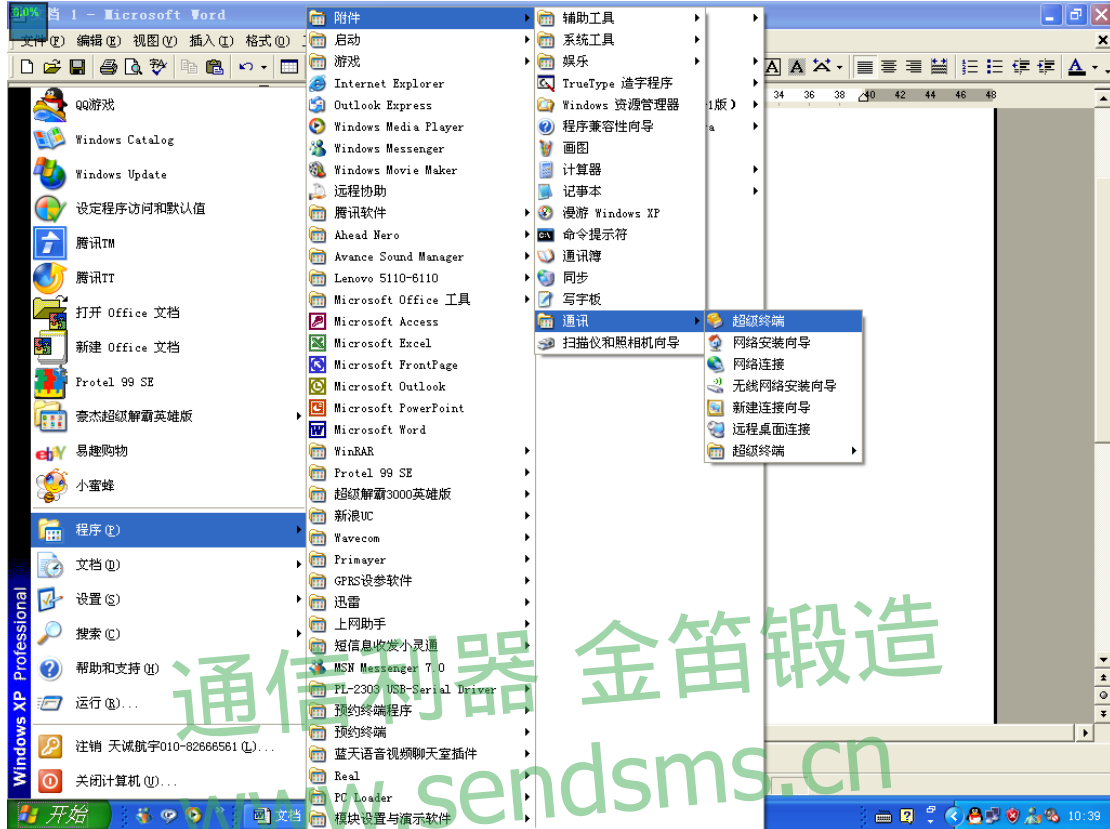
80%

档 1 - Microsoft Word

文件(F) 编辑(E) 视图(V) 插入(I) 格式(O)

QQ游戏
Windows Catalog
Windows Update
设定程序访问和默认值
腾讯TM
腾讯TT
打开 Office 文档
新建 Office 文档
Protel 99 SE
豪杰超级解霸英雄版
易趣购物
小蜜蜂
程序(P)
文档(D)
设置(S)
搜索(C)
帮助和支持(H)
运行(R)...
注销 天诚航宇010-82666561(L)...
关闭计算机(U)...

Windows XP Professional

附件
启动
游戏
Internet Explorer
Outlook Express
Windows Media Player
Windows Messenger
Windows Movie Maker
远程协助
腾讯软件
Ahead Nero
Avance Sound Manager
Lenovo 5110-6110
Microsoft Office 工具
Microsoft Access
Microsoft Excel
Microsoft FrontPage
Microsoft Outlook
Microsoft PowerPoint
Microsoft Word
WinRAR
Protel 99 SE
超级解霸3000英雄版
新浪UC
Wavecom
Primayer
GPRS设参软件
迅雷
上网助手
短信息收发小灵通
MSN Messenger 7.0
PL-2303 USB-Serial Driver
预约终端程序
预约终端
蓝天语音视频聊天室插件
Real
PC Loader
模块设置与演示软件

辅助工具
系统工具
娱乐
TrueType 造字程序
Windows 资源管理器
程序兼容性向导
画图
计算器
记事本
漫游 Windows XP
命令提示符
通讯簿
同步
写字板
通讯
扫描仪和照相机向导

超级终端
网络安装向导
网络连接
无线网络安装向导
新建连接向导
远程桌面连接
超级终端

1版)

34 36 38 40 42 44 46 48

通信利器 金笛锻造
www.sendsms.cn

开始
文档
10:39